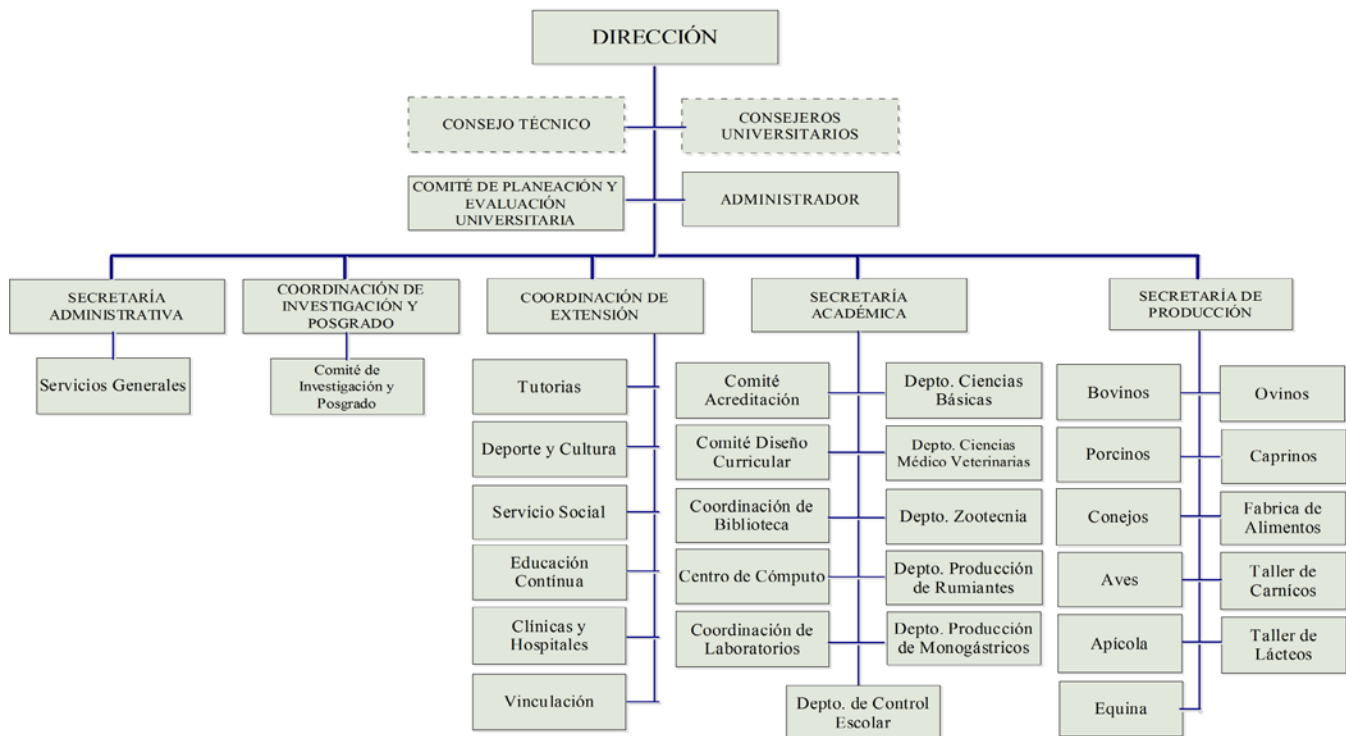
DIRECCIÓN

CONSEJO TÉCNICO

CONSEJEROS UNIVERSITARIOS

COMITÉ DE PLANEACIÓN Y EVALUACIÓN UNIVERSITARIA

ADMINISTRADOR

SECRETARÍA ADMINISTRATIVA

Servicios Generales

COORDINACIÓN DE INVESTIGACIÓN Y POSGRADO

Comité de Investigación y Posgrado

COORDINACIÓN DE EXTENSIÓN

Tutorias

Deporte y Cultura

Servicio Social

Educación Contínua

Clínicas y Hospitales

Vinculación

SECRETARÍA ACADÉMICA

Comité Acreditación

Comité Diseño Curricular

Coordinación de Biblioteca

Centro de Cómputo

Coordinación de Laboratorios

Depto. Ciencias Básicas

Depto. Ciencias Médico Veterinarias

Depto. Zootecnia

Depto. Producción de Rumiantes

Depto. Producción de Monogástricos

Depto. de Control Escolar

SECRETARÍA DE PRODUCCIÓN

Bovinos

Porcinos

Conejos

Aves

Apícola

Equina

Ovinos

Caprinos

Fabrica de Alimentos

Taller de Carnícos

Taller de Lácteos